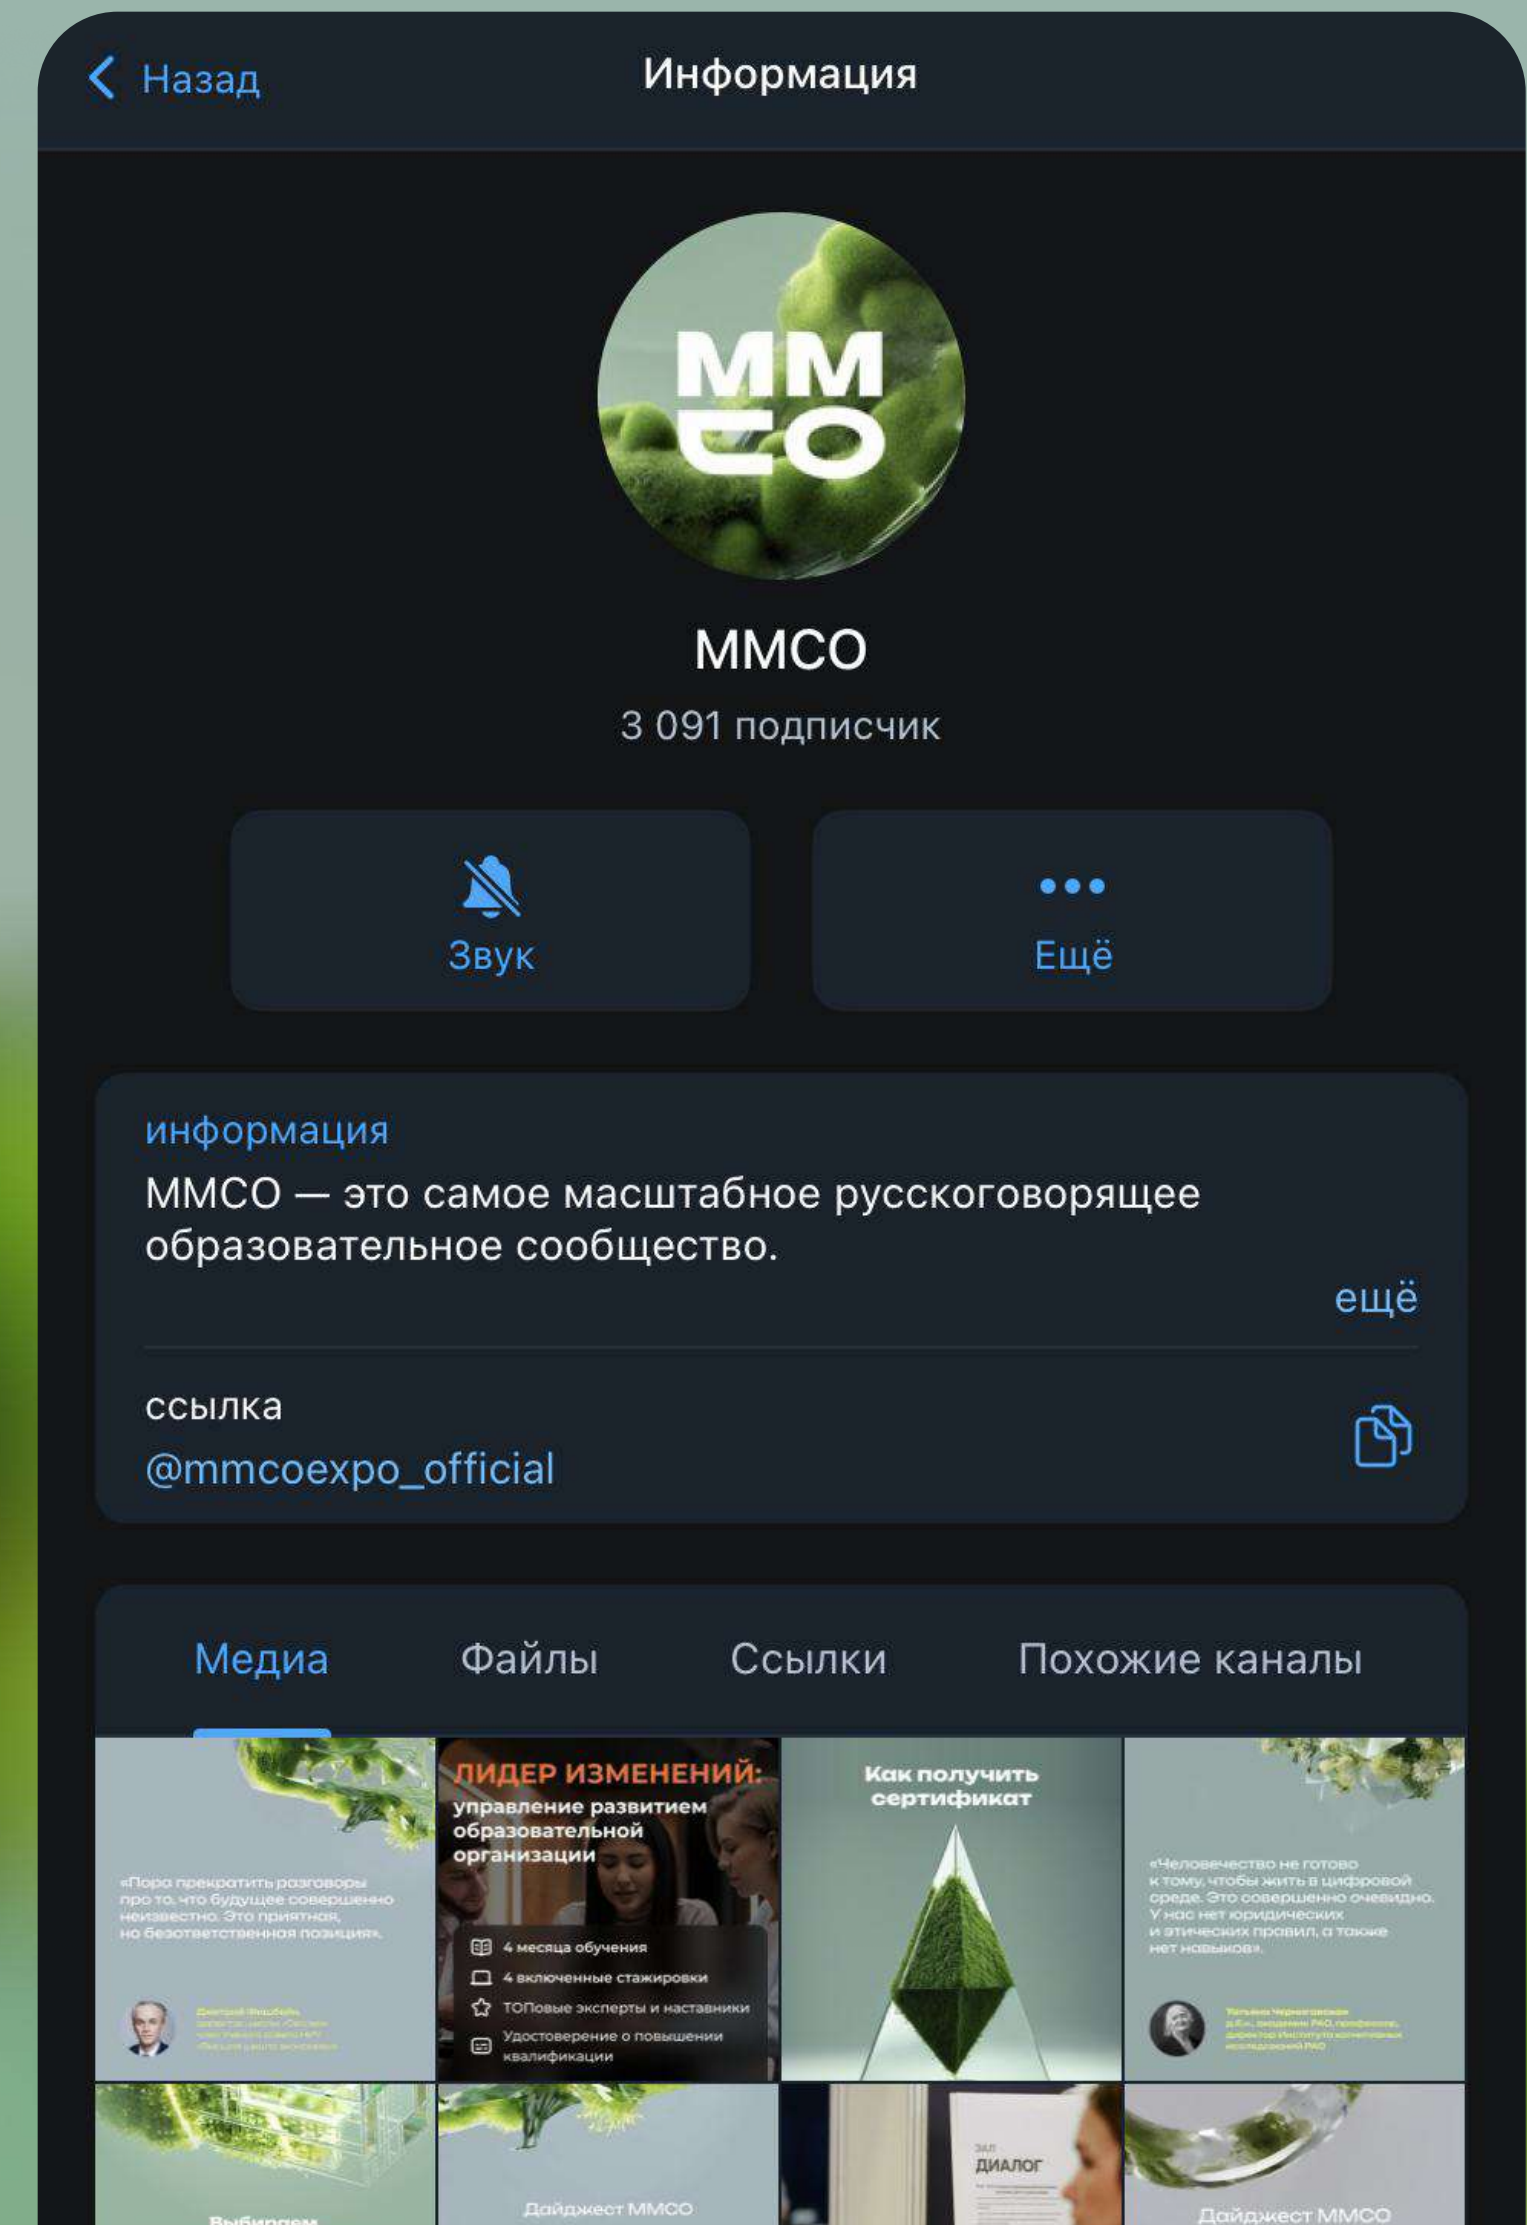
Назад

Информация

MM
CO

ММСО

3 091 подписчик

Звук

Ещё

информация

ММСО — это самое масштабное русскоговорящее образовательное сообщество.

ещё

ссылка

@mmcoexpo_official

Медиа

Файлы

Ссылки

Похожие каналы

«Пора прекратить разговоры про то, что будущее совершенно неизвестно. Это приятная, но безответственная позиция».

Дмитрий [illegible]

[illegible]

ЛИДЕР ИЗМЕНЕНИЙ: управление развитием образовательной организации

4 месяца обучения

4 включенные стажировки

ТОПовые эксперты и наставники

Удостоверение о повышении квалификации

Как получить сертификат

«Человечество не готово к тому, чтобы жить в цифровой среде. Это совершенно очевидно. У нас нет юридических и этических правил, а также нет навыков».

Татьяна Черниговская

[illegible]

Выбираем

Дайджест ММСО

ЗАЛ
ДИАЛОГ

Дайджест ММСО